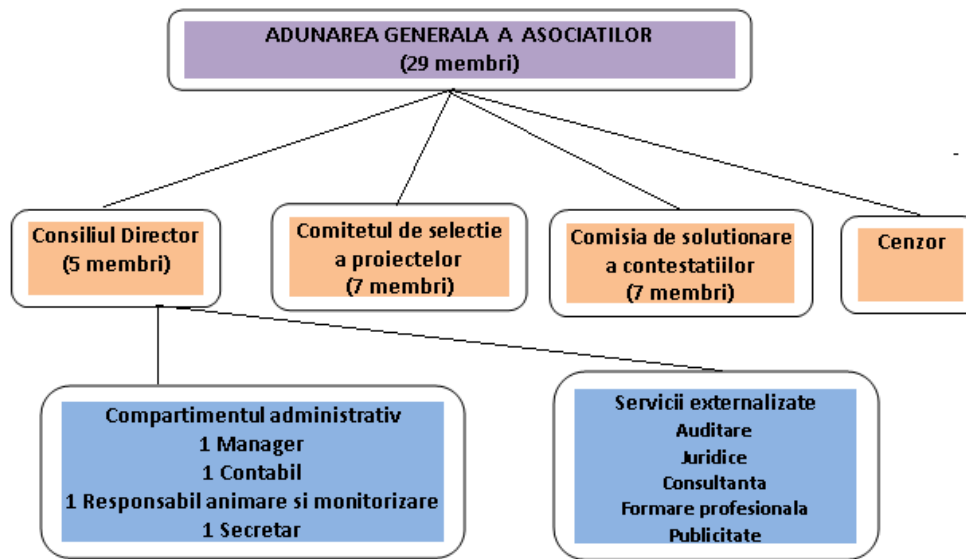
ADUNAREA GENERALA A ASOCIATILOR
(29 membri)

Consiliul Director
(5 membri)

Comitetul de selectie
a proiectelor
(7 membri)

Comisia de solutionare
a contestatiilor
(7 membri)

Cenzor

Compartimentul administrativ
1 Manager
1 Contabil
1 Responsabil animare si monitorizare
1 Secretar

Servicii externalizate
Auditare
Juridice
Consultanta
Formare profesionala
Publicitate